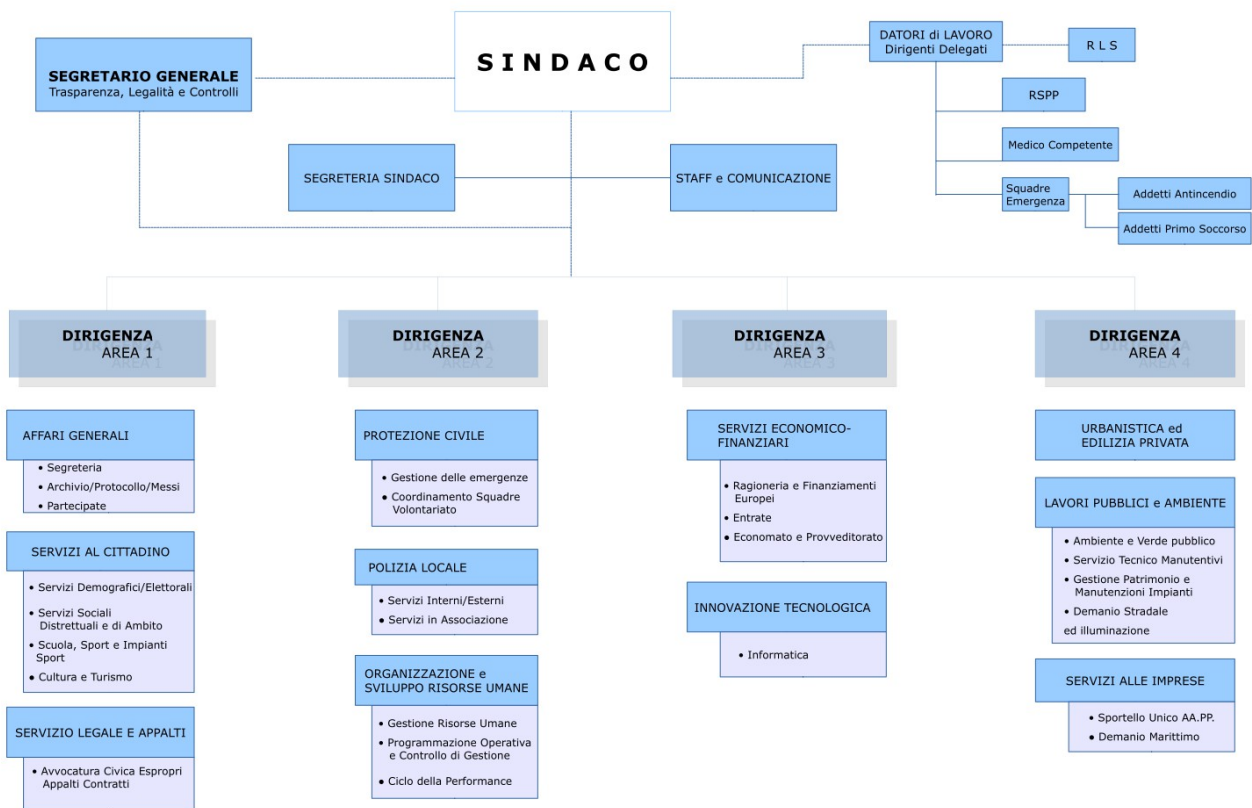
SEGRETARIO GENERALE
Trasparenza, Legalità e Controlli

SINDACO

DATORI di LAVORO
Dirigenti Delegati

R L S

RSPP

Medico Competente

Squadre Emergenza

Addetti Antincendio

Addetti Primo Soccorso

SEGRETERIA SINDACO

STAFF e COMUNICAZIONE

DIRIGENZA
AREA 1

DIRIGENZA
AREA 2

DIRIGENZA
AREA 3

DIRIGENZA
AREA 4

AFFARI GENERALI
• Segreteria
• Archivio/Protocollo/Messi
• Partecipate

SERVIZI AL CITTADINO
• Servizi Demografici/Elettorali
• Servizi Sociali Distrettuali e di Ambito
• Scuola, Sport e Impianti Sport
• Cultura e Turismo

SERVIZIO LEGALE E APPALTI
• Avvocatura Civica Espropri Appalti Contratti

PROTEZIONE CIVILE
• Gestione delle emergenze
• Coordinamento Squadre Volontariato

POLIZIA LOCALE
• Servizi Interni/Esterni
• Servizi in Associazione

ORGANIZZAZIONE e SVILUPPO RISORSE UMANE
• Gestione Risorse Umane
• Programmazione Operativa e Controllo di Gestione
• Ciclo della Performance

SERVIZI ECONOMICO-FINANZIARI
• Ragioneria e Finanziamenti Europei
• Entrate
• Economato e Provveditorato

INNOVAZIONE TECNOLOGICA
• Informatica

URBANISTICA ed EDILIZIA PRIVATA

LAVORI PUBBLICI e AMBIENTE
• Ambiente e Verde pubblico
• Servizio Tecnico Manutentivi
• Gestione Patrimonio e Manutenzioni Impianti
• Demanio Stradale
ed illuminazione

SERVIZI ALLE IMPRESE
• Sportello Unico AA.PP.
• Demanio Marittimo